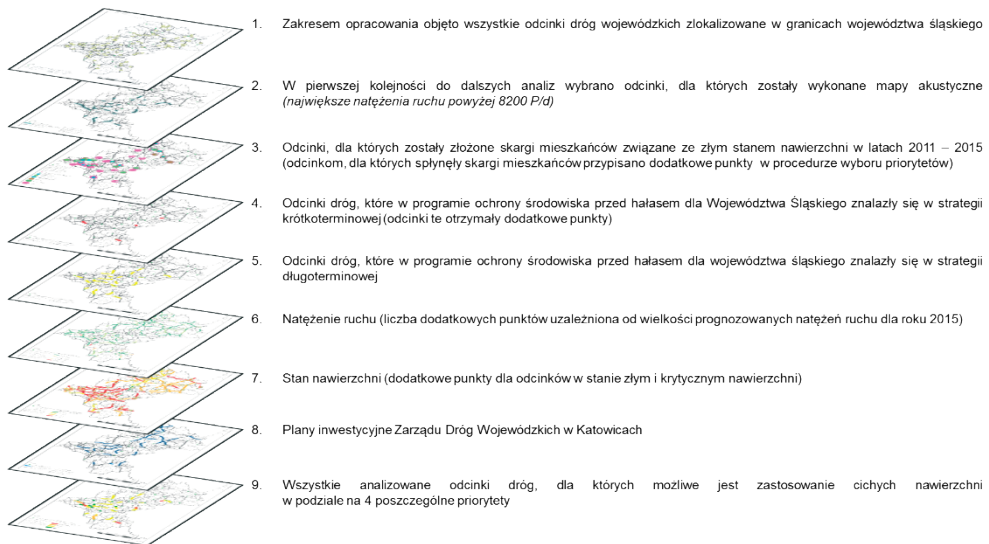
1. Zakresem opracowania objęto wszystkie odcinki dróg wojewódzkich zlokalizowane w granicach województwa śląskiego

2. W pierwszej kolejności do dalszych analiz wybrano odcinki, dla których zostały wykonane mapy akustyczne *(największe natężenia ruchu powyżej 8200 P/d)*

3. Odcinki, dla których zostały złożone skargi mieszkańców związane ze złym stanem nawierzchni w latach 2011 – 2015 (odcinkom, dla których spłynęły skargi mieszkańców przypisano dodatkowe punkty w procedurze wyboru priorytetów)

4. Odcinki dróg, które w programie ochrony środowiska przed hałasem dla Województwa Śląskiego znalazły się w strategii krótkoterminowej (odcinki te otrzymały dodatkowe punkty)

5. Odcinki dróg, które w programie ochrony środowiska przed hałasem dla województwa śląskiego znalazły się w strategii długoterminowej

6. Natężenie ruchu (liczba dodatkowych punktów uzależniona od wielkości prognozowanych natężeń ruchu dla roku 2015)

7. Stan nawierzchni (dodatkowe punkty dla odcinków w stanie złym i krytycznym nawierzchni)

8. Plany inwestycyjne Zarządu Dróg Wojewódzkich w Katowicach

9. Wszystkie analizowane odcinki dróg, dla których możliwe jest zastosowanie cichych nawierzchni w podziale na 4 poszczególne priorytety